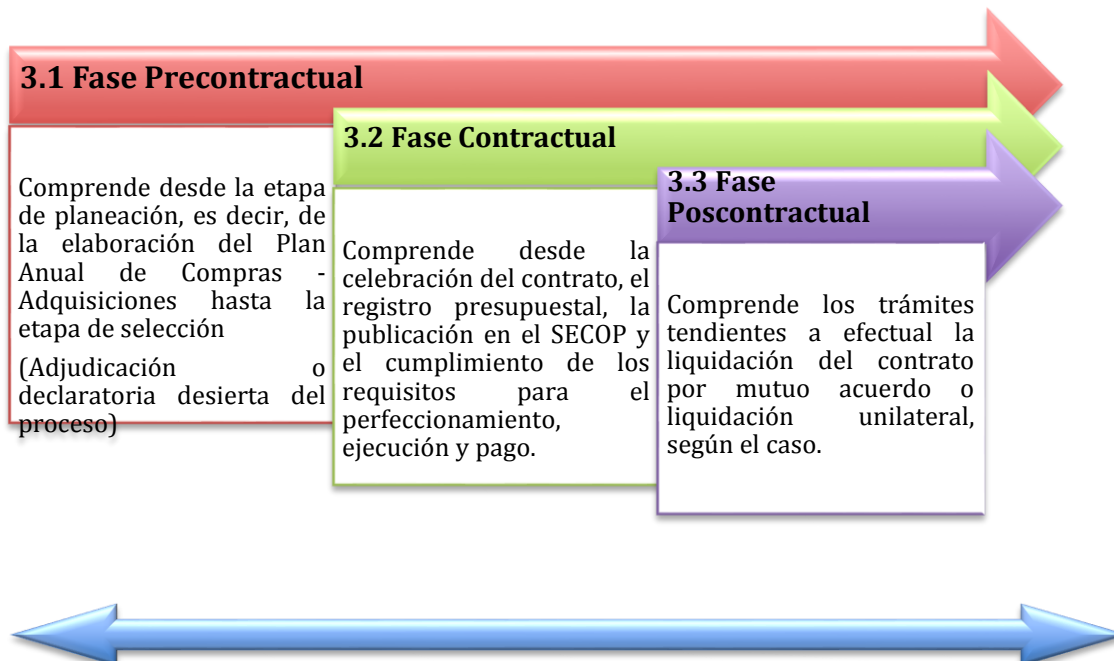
3.1 Fase Precontractual

Comprende desde la etapa de planeación, es decir, de la elaboración del Plan Anual de Compras - Adquisiciones hasta la etapa de selección

(Adjudicación o declaratoria desierta del proceso)

3.2 Fase Contractual

Comprende desde la celebración del contrato, el registro presupuestal, la publicación en el SECOP y el cumplimiento de los requisitos para el perfeccionamiento, ejecución y pago.

3.3 Fase Poscontractual

Comprende los trámites tendientes a efectual la liquidación del contrato por mutuo acuerdo o liquidación unilateral, según el caso.